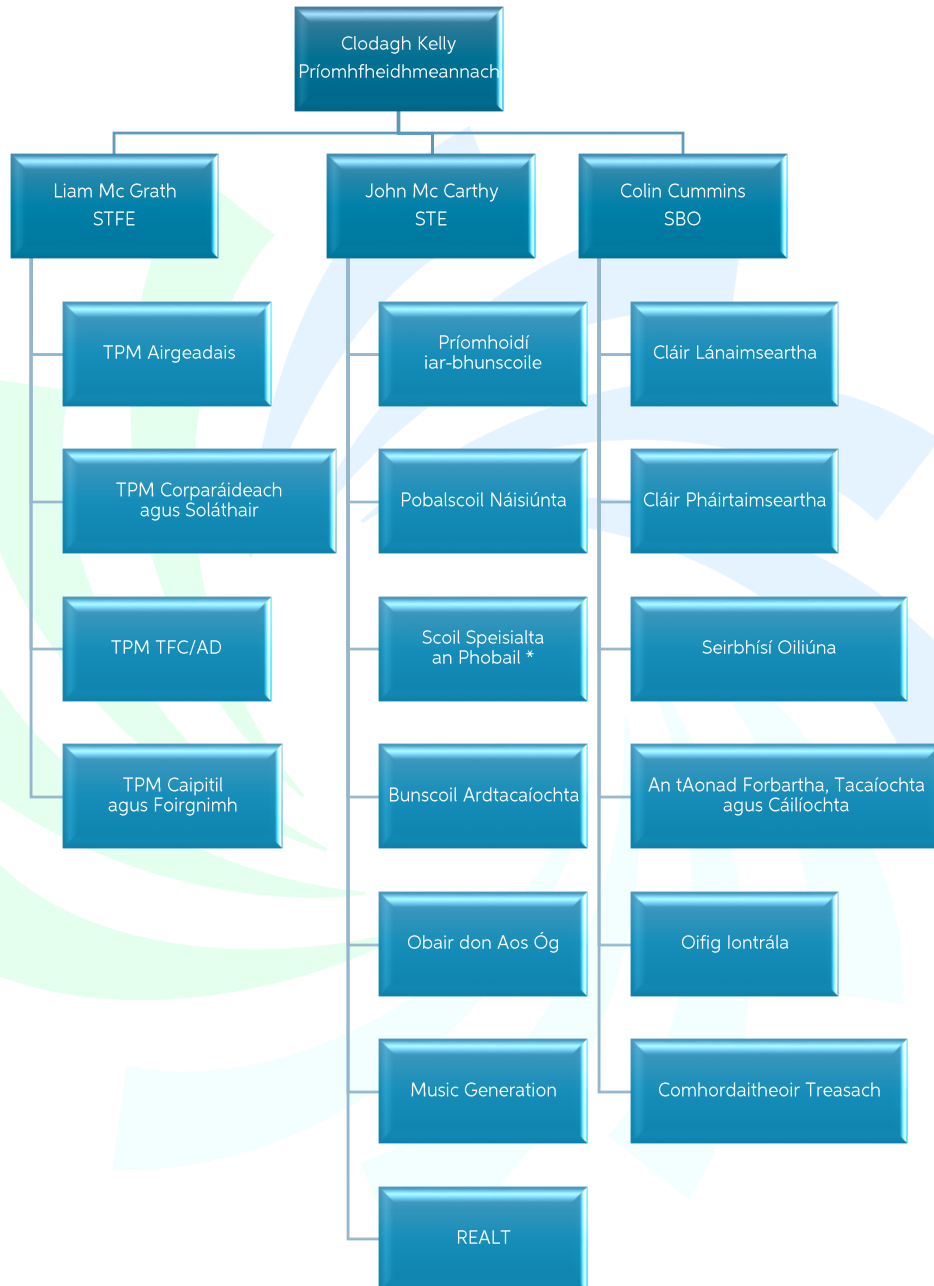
Clodagh Kelly
Príomhfheidhmeannach

Liam Mc Grath
STFE

TPM Airgeadais

TPM Corparáideach agus Soláthair

TPM TFC/AD

TPM Caipitil agus Foirgnimh

John Mc Carthy
STE

Príomhoidí iar-bhunscoile

Pobalscoil Náisiúnta

Scoil Speisialta an Phobail *

Bunscoil Ardtacaíochta

Obair don Aos Óg

Music Generation

REALT

Colin Cummins
SBO

Cláir Lánaimseartha

Cláir Pháirtaimseartha

Seirbhísí Oiliúna

An tAonad Forbartha, Tacaíochta agus Cáilíochta

Oifig Iontrála

Comhordaitheoir Treasach